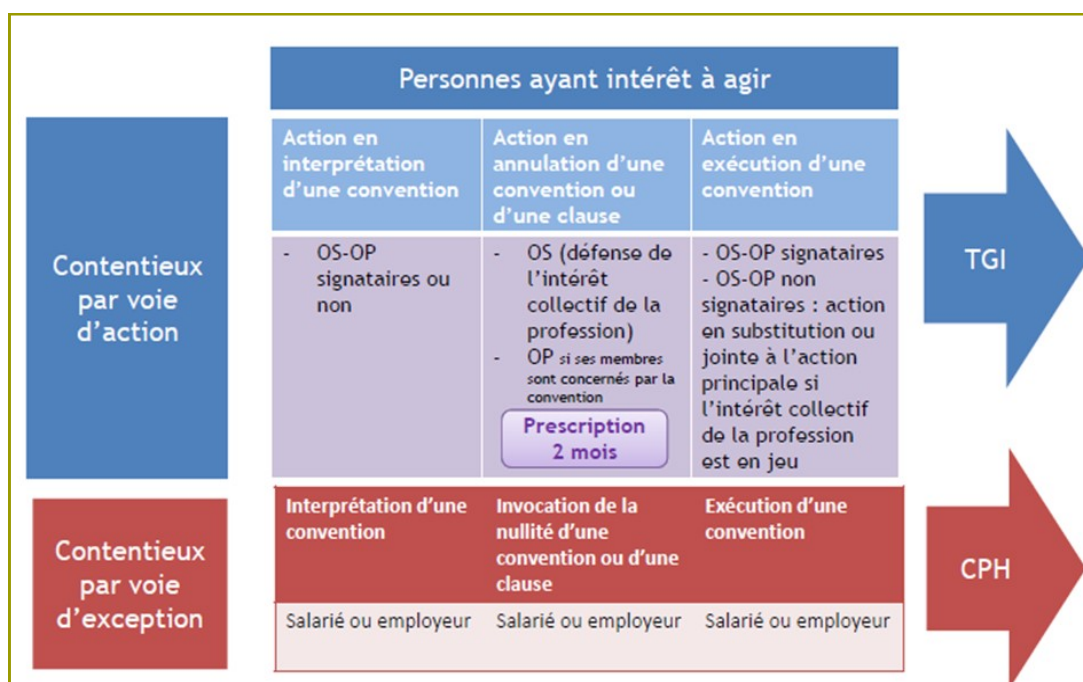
Personnes ayant intérêt à agir

Contentieux par voie d'action

| Action en interprétation d'une convention | Action en annulation d'une convention ou d'une clause | Action en exécution d'une convention |
|---|---|---|
| - OS-OP signataires ou non | - OS (défense de l'intérêt collectif de la profession) - OP si ses membres sont concernés par la convention Prescription 2 mois | - OS-OP signataires - OS-OP non signataires : action en substitution ou jointe à l'action principale si l'intérêt collectif de la profession est en jeu |

TGI

Contentieux par voie d'exception

| Interprétation d'une convention | Invocation de la nullité d'une convention ou d'une clause | Exécution d'une convention |
|---|---|---|
| Salarié ou employeur | Salarié ou employeur | Salarié ou employeur |

CPH